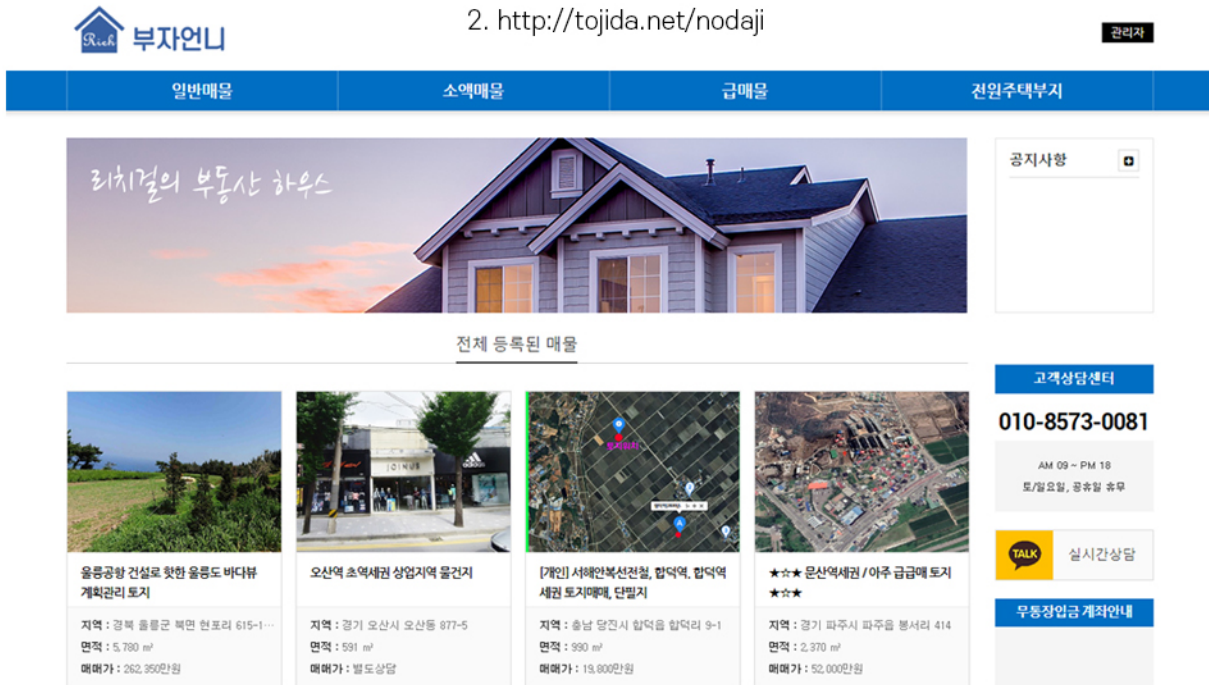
2. http://tojida.net/nodaji

Rich 부자언니

관리자

일반매물 | 소액매물 | 급매물 | 전원주택부지

리치걸의 부동산 하우스

공지사항

전체 등록된 매물

고객상담센터

010-8573-0081

AM 09 ~ PM 18

토/일요일, 공휴일 휴무

TALK 실시간상담

무통장입금 계좌안내

울릉공항 건설로 핫한 울릉도 바다뷰 계획관리 토지

지역 : 경북 울릉군 북면 현포리 615-1…

면적 : 5,780 ㎡

매매가 : 262,350만원

오산역 초역세권 상업지역 물건지

지역 : 경기 오산시 오산동 877-5

면적 : 591 ㎡

매매가 : 별도상담

[개인] 서해안복선전철, 합덕역, 합덕역 세권 토지매매, 단필지

지역 : 충남 당진시 합덕읍 합덕리 9-1

면적 : 990 ㎡

매매가 : 19,800만원

★☆★ 운산역세권 / 아주 급급매 토지 ★☆★

지역 : 경기 파주시 파주읍 봉서리 414

면적 : 2,370 ㎡

매매가 : 52,000만원